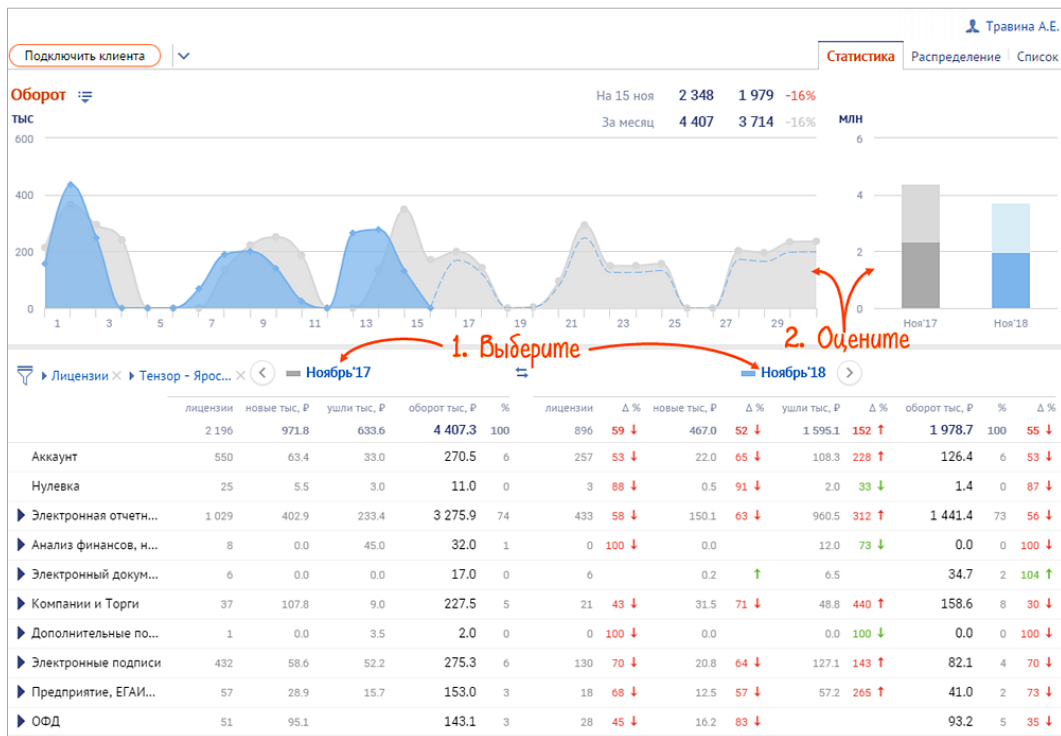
Травина А.Е.

Подключить клиента

Статистика | Распределение | Список

Оборот

тыс

На 15 ноя 2 348 1 979 -16%
За месяц 4 407 3 714 -16%

млн

600
400
200
0

1 3 5 7 9 11 13 15 17 19 21 23 25 27 29

6
4
2
0

Ноя'17 Ноя'18

1. Выберите

2. Оцените

Лицензии × Тензор - Ярос... × Ноябрь'17 Ноябрь'18

| | лицензии | новые тыс, ₽ | ушли тыс, ₽ | оборот тыс, ₽ | % | лицензии | Δ % | новые тыс, ₽ | Δ % | ушли тыс, ₽ | Δ % | оборот тыс, ₽ | % | Δ % |
|---|---|---|---|---|---|---|---|---|---|---|---|---|---|---|
| | 2 196 | 971.8 | 633.6 | 4 407.3 | 100 | 896 | 59 ↓ | 467.0 | 52 ↓ | 1 595.1 | 152 ↑ | 1 978.7 | 100 | 55 ↓ |
| Аккаунт | 550 | 63.4 | 33.0 | 270.5 | 6 | 257 | 53 ↓ | 22.0 | 65 ↓ | 108.3 | 228 ↑ | 126.4 | 6 | 53 ↓ |
| Нулевка | 25 | 5.5 | 3.0 | 11.0 | 0 | 3 | 88 ↓ | 0.5 | 91 ↓ | 2.0 | 33 ↓ | 1.4 | 0 | 87 ↓ |
| Электронная отчетн... | 1 029 | 402.9 | 233.4 | 3 275.9 | 74 | 433 | 58 ↓ | 150.1 | 63 ↓ | 960.5 | 312 ↑ | 1 441.4 | 73 | 56 ↓ |
| Анализ финансов, н... | 8 | 0.0 | 45.0 | 32.0 | 1 | 0 | 100 ↓ | 0.0 | | 12.0 | 73 ↓ | 0.0 | 0 | 100 ↓ |
| Электронный докум... | 6 | 0.0 | 0.0 | 17.0 | 0 | 6 | | 0.2 | ↑ | 6.5 | | 34.7 | 2 | 104 ↑ |
| Компании и Торги | 37 | 107.8 | 9.0 | 227.5 | 5 | 21 | 43 ↓ | 31.5 | 71 ↓ | 48.8 | 440 ↑ | 158.6 | 8 | 30 ↓ |
| Дополнительные по... | 1 | 0.0 | 3.5 | 2.0 | 0 | 0 | 100 ↓ | 0.0 | | 0.0 | 100 ↓ | 0.0 | 0 | 100 ↓ |
| Электронные подписи | 432 | 58.6 | 52.2 | 275.3 | 6 | 130 | 70 ↓ | 20.8 | 64 ↓ | 127.1 | 143 ↑ | 82.1 | 4 | 70 ↓ |
| Предприятие, ЕГАИ... | 57 | 28.9 | 15.7 | 153.0 | 3 | 18 | 68 ↓ | 12.5 | 57 ↓ | 57.2 | 265 ↑ | 41.0 | 2 | 73 ↓ |
| ОФД | 51 | 95.1 | | 143.1 | 3 | 28 | 45 ↓ | 16.2 | 83 ↓ | | | 93.2 | 5 | 35 ↓ |